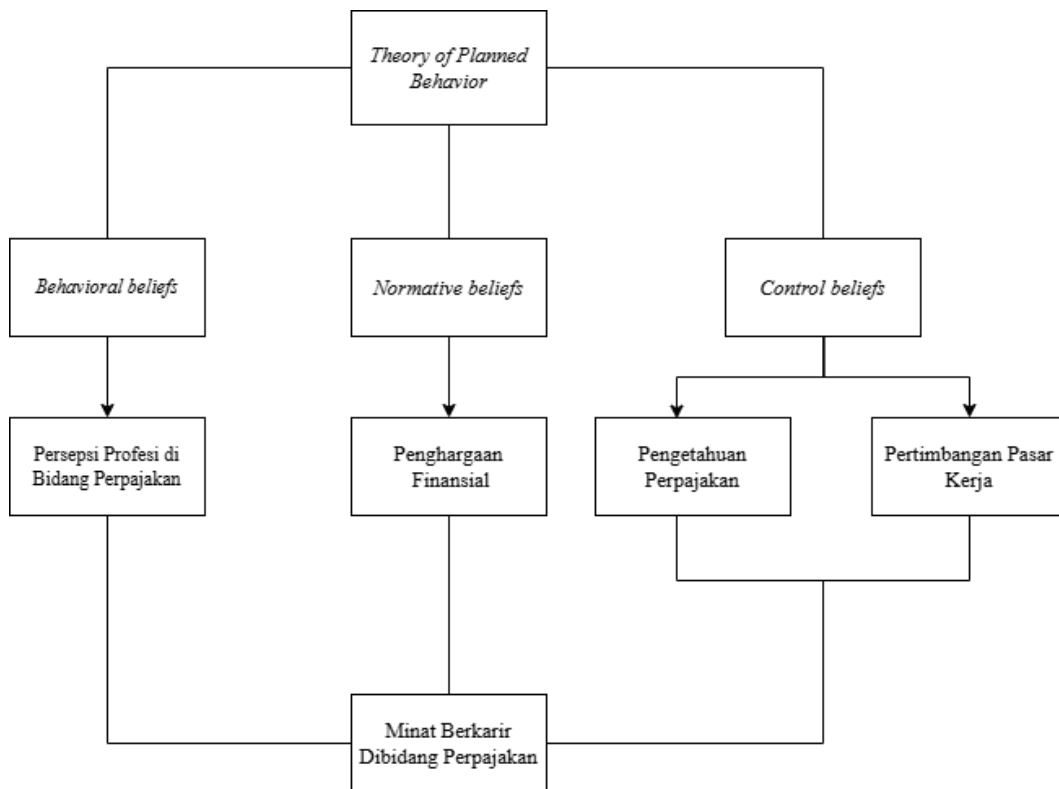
Theory of Planned Behavior

Behavioral beliefs

Normative beliefs

Control beliefs

Persepsi Profesi di Bidang Perpajakan

Penghargaan Finansial

Pengetahuan Perpajakan

Pertimbangan Pasar Kerja

Minat Berkarir Dibidang Perpajakan